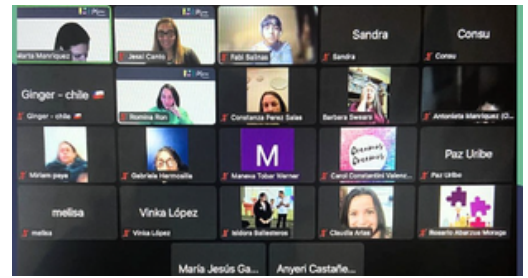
Marta Manriquez
Jessi Canto
Fabi Salinas
Sandra
Sandra
Consu
Consu
Ginger - chile
Ginger - chile
Romina Ron
Constanza Perez Salas
Barbara Swears
Antonieta Manriquez (O...
Miriam paya
Gabriela Hermosilla
M
Maneva Tober Warner
Carol Constantini Valenc...
Paz Uribe
Paz Uribe
melisa
melisa
Vinka López
Vinka López
Isidora Ballesteros
Claudia Arias
Rosario Abarzua Moraga
María Jesús Ga...
Anyeri Castañe...